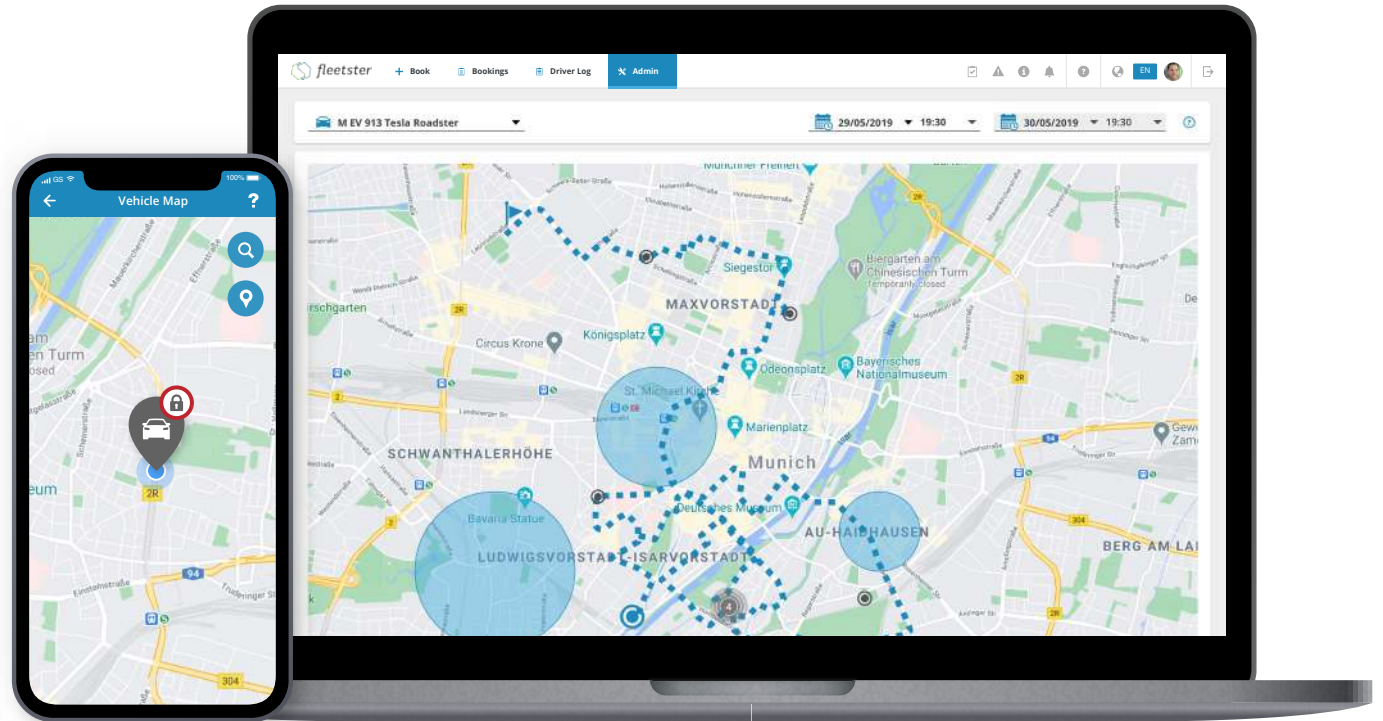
fleetster + Book Bookings Driver Log Admin EN

M EV 913 Tesla Roadster 29/05/2019 19:30 30/05/2019 19:30

Münchner Freiheit
Biergarten am Chinesischen Turm
Temporarily closed
Siegestor
MAXVORSTADT
rschgarten
2R
Circus Krone
Königsplatz
Odeonsplatz
Bayerisches Nationalmuseum
St. Michael Kirche
Marienplatz
2R
SCHWANTHALERHÖHE
Munich
94
Zam
Bavaria Statue
Deutsches Museum
AU-HAIDHAUSEN
LUDWIGSVORSTADT-ISARVORSTADT
304
BERG AM LAI
2
De

GS 100%
Vehicle Map ?
am
en Turm
eum
2R
94
304